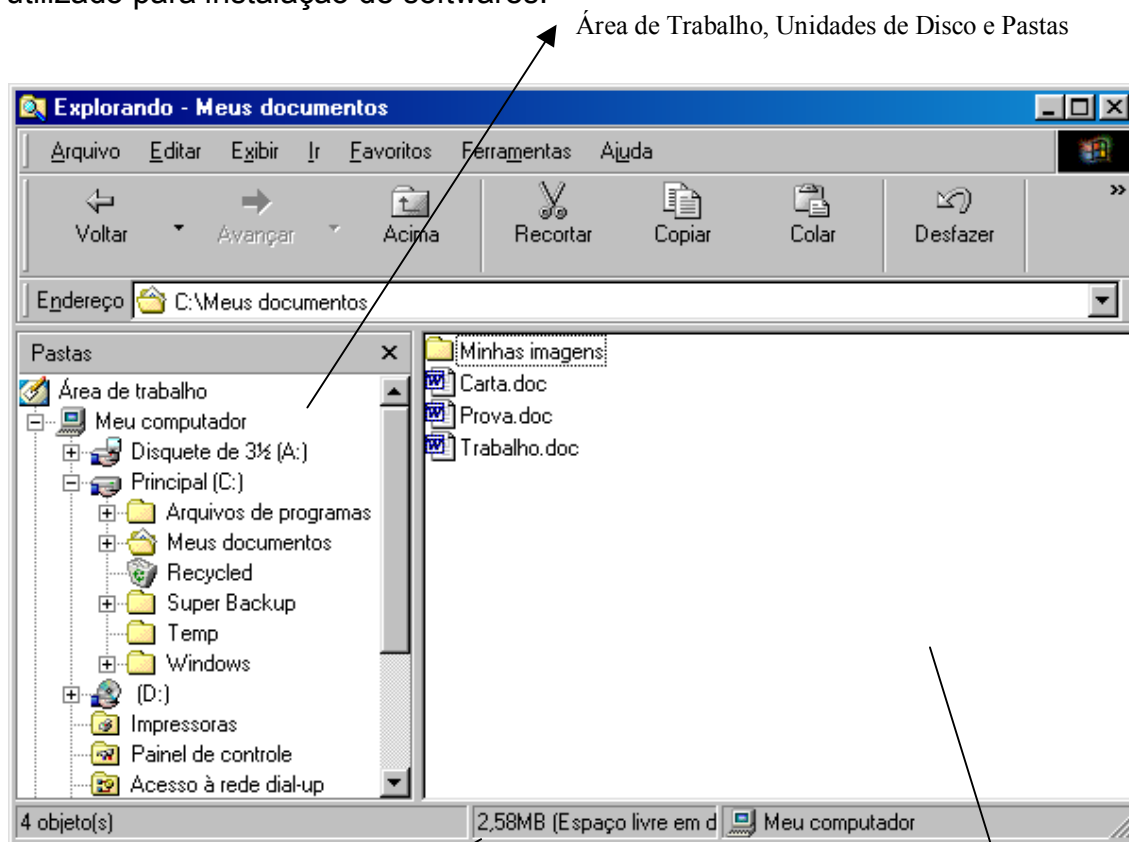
utilizado para instalação de softwares.

Área de Trabalho, Unidades de Disco e Pastas

Explorando - Meus documentos

Arquivo Editar Exibir Ir Favoritos Ferramentas Ajuda

Voltar Avançar Acima Recortar Copiar Colar Desfazer

Endereço C:\Meus documentos

Pastas ×

Área de trabalho
Meu computador
Disquete de 3½ (A:)
Principal (C:)
Arquivos de programas
Meus documentos
Recycled
Super Backup
Temp
Windows
(D:)
Impressoras
Painel de controle
Acesso à rede dial-up

Minhas imagens
Carta.doc
Prova.doc
Trabalho.doc

4 objeto(s) 2,58MB (Espaço livre em d Meu computador